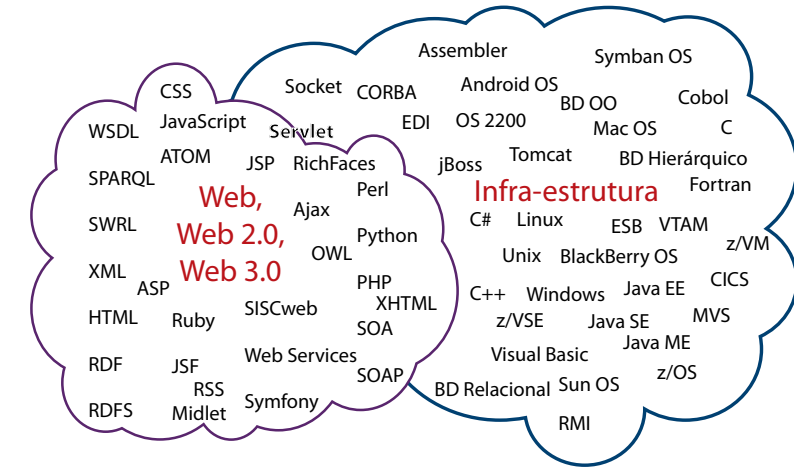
CSS
WSDL
JavaScript
Servlet
ATOM
JSP
RichFaces
SPARQL
Web, Web 2.0, Web 3.0
Perl
Ajax
SWRL
Python
OWL
XML
ASP
PHP
XHTML
HTML
Ruby
SISCweb
SOA
RDF
JSF
Web Services
SOAP
RSS
RDFS
Midlet
Symfony

Assembler
Symban OS
Socket
CORBA
Android OS
BD OO
Cobol
EDI
OS 2200
Mac OS
C
jBoss
Tomcat
BD Hierárquico
Infra-estrutura
Fortran
C#
Linux
ESB
VTAM
z/VM
Unix
BlackBerry OS
CICS
C++
Windows
Java EE
z/VSE
Java SE
MVS
Java ME
Visual Basic
z/OS
BD Relacional
Sun OS
RMI